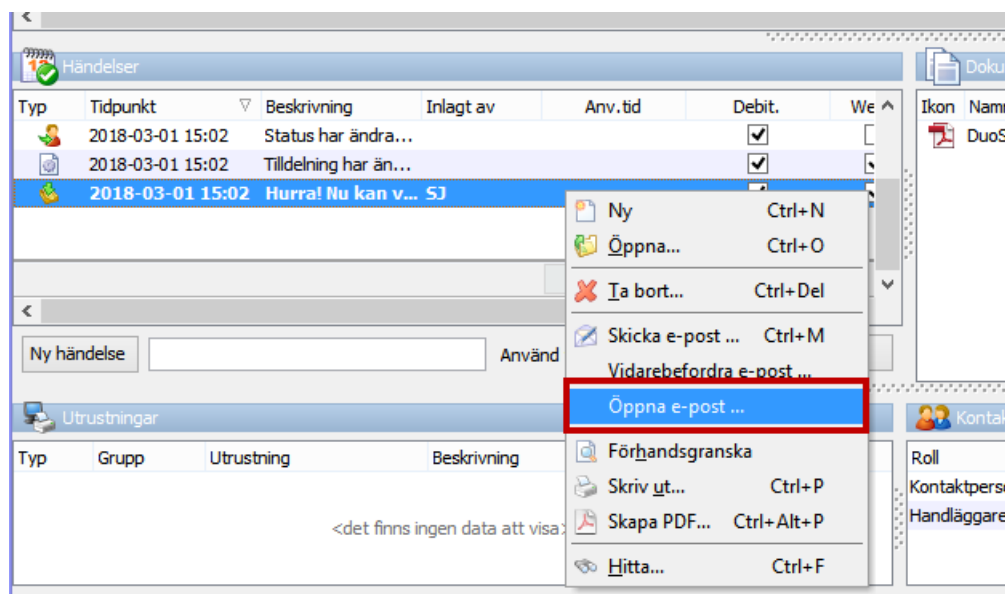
Händelser

| Typ | Tidpunkt | Beskrivning | Inlagt av | Anv.tid | Debit. | We |
|---|---|---|---|---|---|---|
| | 2018-03-01 15:02 | Status har ändra... | | | ✓ | |
| | 2018-03-01 15:02 | Tilldelning har än... | | | ✓ | |
| | 2018-03-01 15:02 | Hurra! Nu kan v... | SJ | | ✓ | |

Ny händelse

Använd

Dokum

| Ikon | Namn |
|---|---|
| | DuoS |

Ny Ctrl+N
Öppna... Ctrl+O
Ta bort... Ctrl+Del
Skicka e-post ... Ctrl+M
Vidarebefordra e-post ...
Öppna e-post ...
Förhandsgranska
Skriv ut... Ctrl+P
Skapa PDF... Ctrl+Alt+P
Hitta... Ctrl+F

Utrustningar

| Typ | Grupp | Utrustning | Beskrivning |
|---|---|---|---|

<det finns ingen data att visa>

Kontak

Roll
Kontaktperso
Handläggare